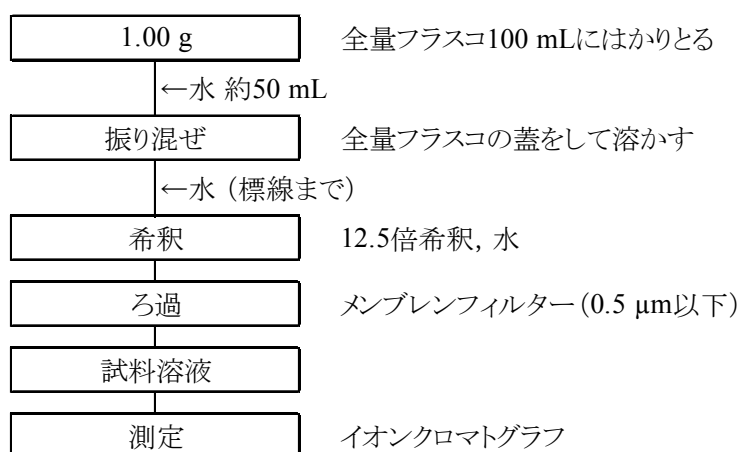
1.00 g

全量フラスコ100 mLにはかりとる

←水 約50 mL

振り混ぜ

全量フラスコの蓋をして溶かす

←水（標線まで）

希釈

12.5倍希釈，水

ろ過

メンブレンフィルター（0.5 μm以下）

試料溶液

測定

イオンクロマトグラフ